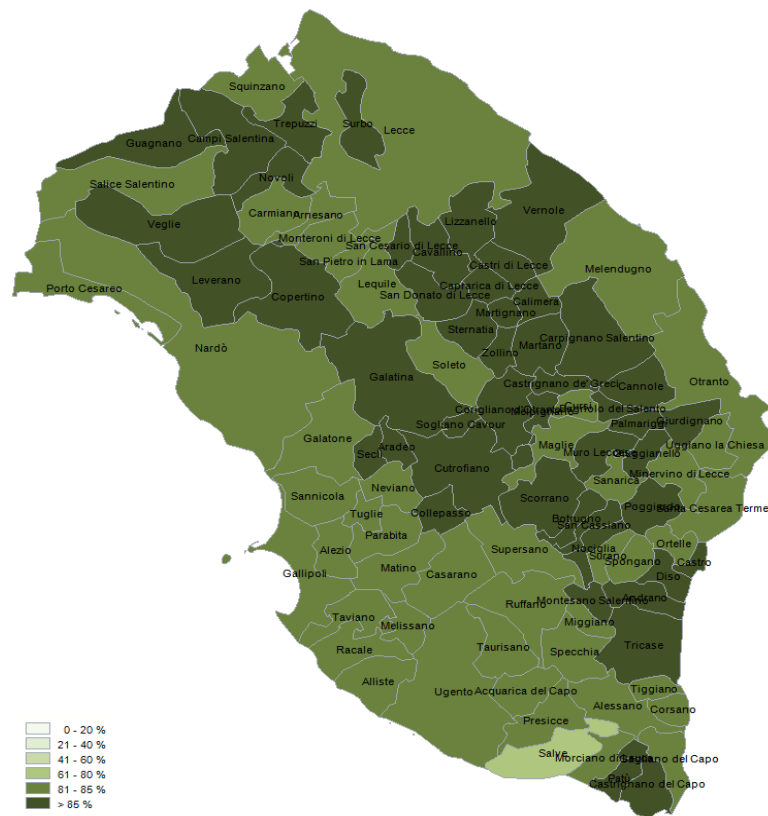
Squinzano
Trepuzzi
Surbo
Lecce
Guagnano
Campi Salentina
Novoli
Salice Salentino
Carmiano
Arnesano
Veglie
Monteroni di Lecce
San Cesario di Lecce
Lizzanello
Vernole
Cavallino
San Pietro in Lama
Castri di Lecce
Melendugno
Leverano
Caprarica di Lecce
Porto Cesareo
Lequile
San Donato di Lecce
Calimera
Copertino
Martignano
Sternatia
Carpignano Salentino
Martano
Nardò
Zollino
Soleto
Galatina
Castrignano de' Greci
Cannole
Otranto
Corigliano d'Otranto
Melpignano
Cursi
Bagnolo del Salento
Sogliano Cavour
Palmariggi
Giurdignano
Galatone
Aradeo
Maglie
Muro Leccese
Uggiano la Chiesa
Seclì
Cutrofiano
Giuggianello
Minervino di Lecce
Sanarica
Neviano
Sannicola
Scorrano
Poggiardo
Santa Cesarea Terme
Tuglie
Collepasso
Botrugno
San Cassiano
Parabita
Alezio
Supersano
Nociglia
Surano
Ortelle
Spongano
Castro
Gallipoli
Matino
Casarano
Diso
Montesano Salentino
Andrano
Ruffano
Taviano
Miggiano
Melissano
Tricase
Taurisano
Specchia
Racale
Alliste
Ugento
Acquarica del Capo
Tiggiano
Alessano
Corsano
Presicce
Salve
Morciano di Leuca
Gagliano del Capo
Patù
Castrignano del Capo
0 - 20 %
21 - 40 %
41 - 60 %
61 - 80 %
81 - 85 %
> 85 %